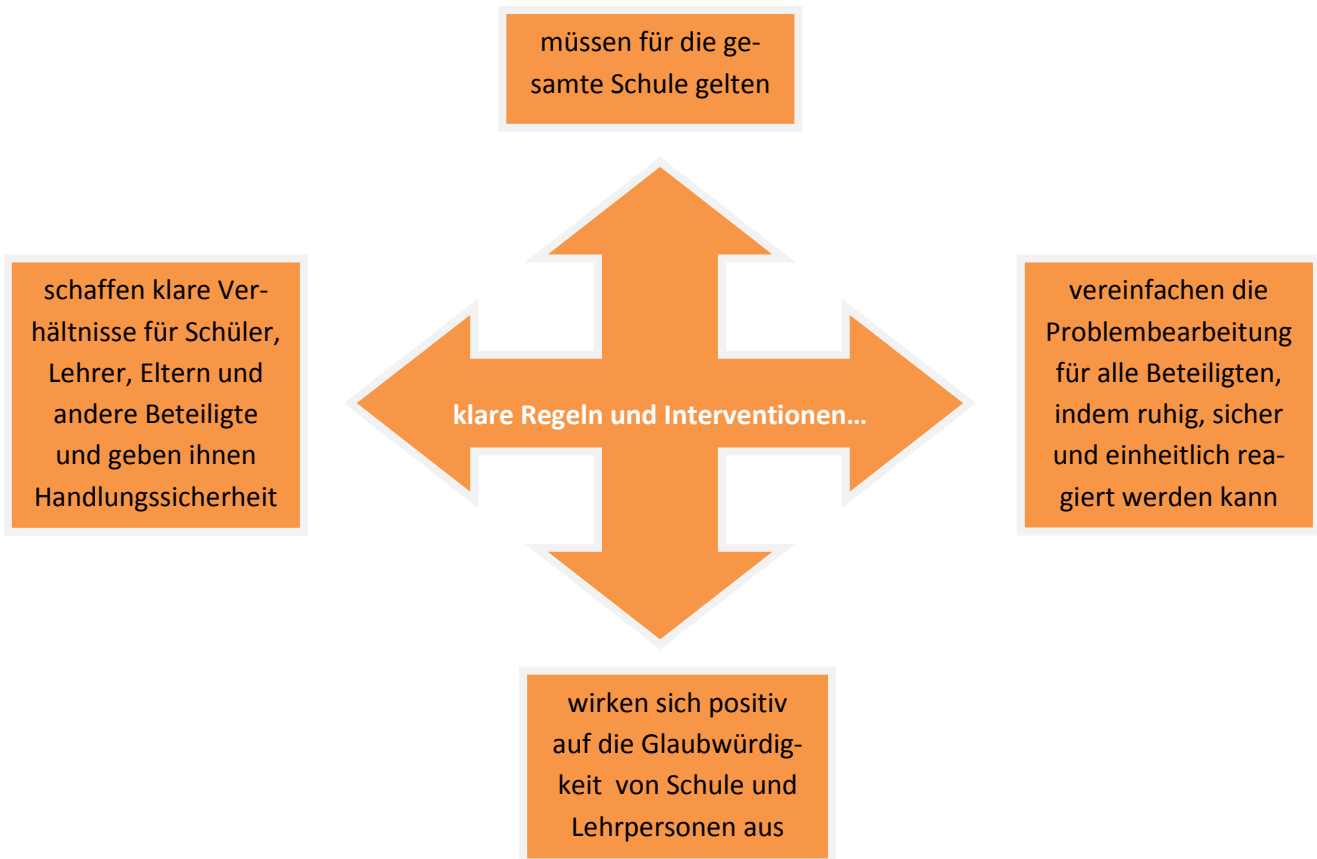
müssen für die gesamte Schule gelten

schaffen klare Verhältnisse für Schüler, Lehrer, Eltern und andere Beteiligte und geben ihnen Handlungssicherheit

klare Regeln und Interventionen…

vereinfachen die Problembearbeitung für alle Beteiligten, indem ruhig, sicher und einheitlich reagiert werden kann

wirken sich positiv auf die Glaubwürdigkeit von Schule und Lehrpersonen aus